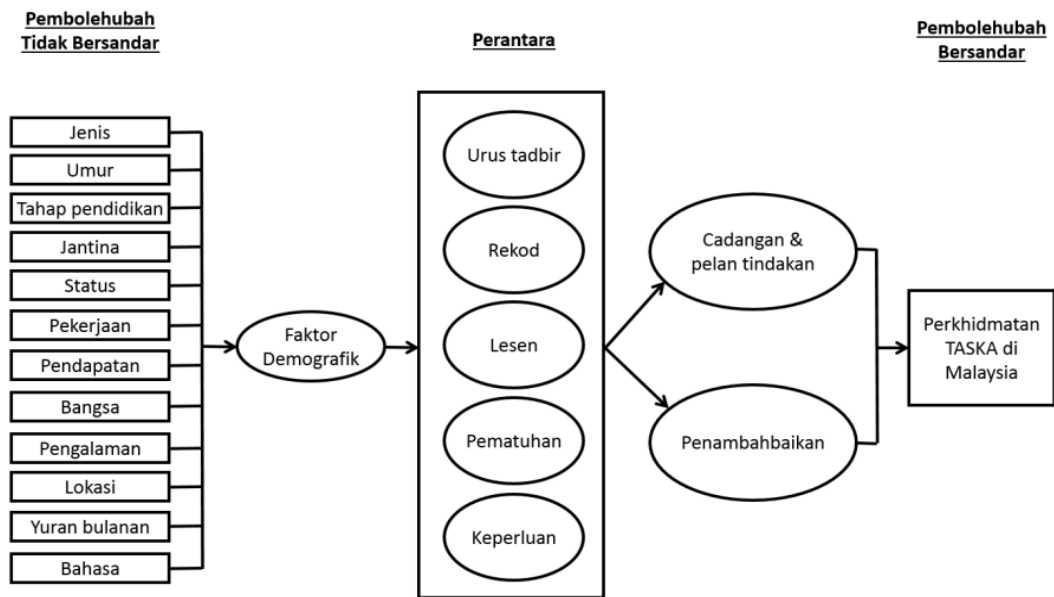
Pembolehubah Tidak Bersandar

Perantara

Pembolehubah Bersandar

Jenis
Umur
Tahap pendidikan
Jantina
Status
Pekerjaan
Pendapatan
Bangsa
Pengalaman
Lokasi
Yuran bulanan
Bahasa

Faktor Demografik

Urus tadbir
Rekod
Lesen
Pematuhan
Keperluan

Cadangan & pelan tindakan

Penambahbaikan

Perkhidmatan TASKA di Malaysia